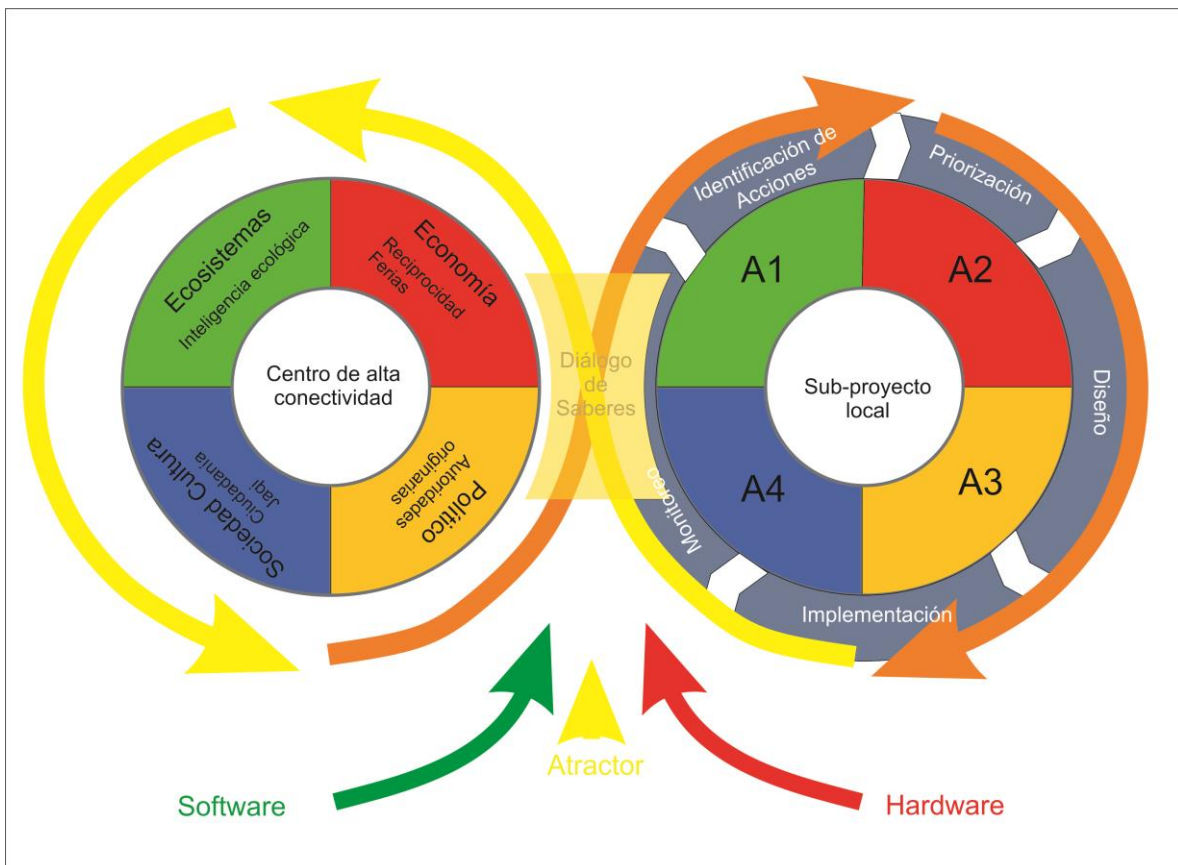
Ecosistemas
Inteligencia ecológica

Economía
Reciprocidad
Ferias

Centro de alta conectividad

Sociedad Cultura
Ciudadanía
Jaqi

Político
Autoridades originarias

Diálogo de Saberes

Identificación de Acciones

Priorización

A1

A2

Sub-proyecto local

Diseño

A4

A3

Monitoreo

Implementación

Atractor

Software

Hardware